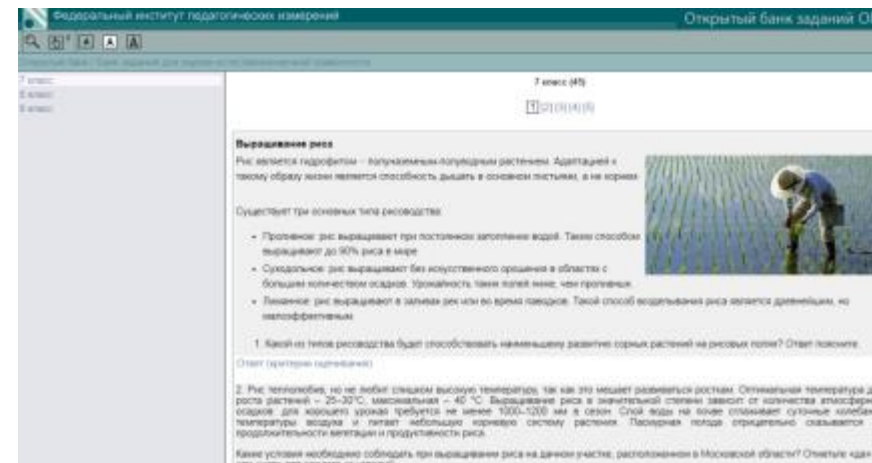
Федеральный институт педагогических измерений

Открытый банк заданий О

Открытый банк / Банк заданий для оценки естественнонаучной грамотности

7 класс
8 класс
9 класс

7 класс (45)

1|2|3|4|5

Выращивание риса

Рис является гидрофитом – полуназемным-полуводным растением. Адаптацией к такому образу жизни является способность дышать в основном листьями, а не корнями.

Существует три основных типа рисоводства:

- Проливное: рис выращивают при постоянном затоплении водой. Таким способом выращивают до 90% риса в мире
- Суходольное: рис выращивают без искусственного орошения в областях с большим количеством осадков. Урожайность таких полей ниже, чем проливных.
- Лиманное: рис выращивают в заливах рек или во время паводков. Такой способ возделывания риса является древнейшим, но малоэффективным.

1. Какой из типов рисоводства будет способствовать наименьшему развитию сорных растений на рисовых полях? Ответ поясните.

Ответ (критерии оценивания)

2. Рис теплолюбив, но не любит слишком высокую температуру, так как это мешает развиваться росткам. Оптимальная температура д роста растений – 25–30°С, максимальная – 40 °С. Выращивание риса в значительной степени зависит от количества атмосфер осадков: для хорошего урожая требуется не менее 1000–1200 мм в сезон. Слой воды на почве сглаживает суточные колеба температуры воздуха и питает небольшую корневую систему растения. Пасмурная погода отрицательно сказывается продолжительности вегетации и продуктивности риса.

Какие условия необходимо соблюдать при выращивании риса на дачном участке, расположенном в Московской области? Отметьте «да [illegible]